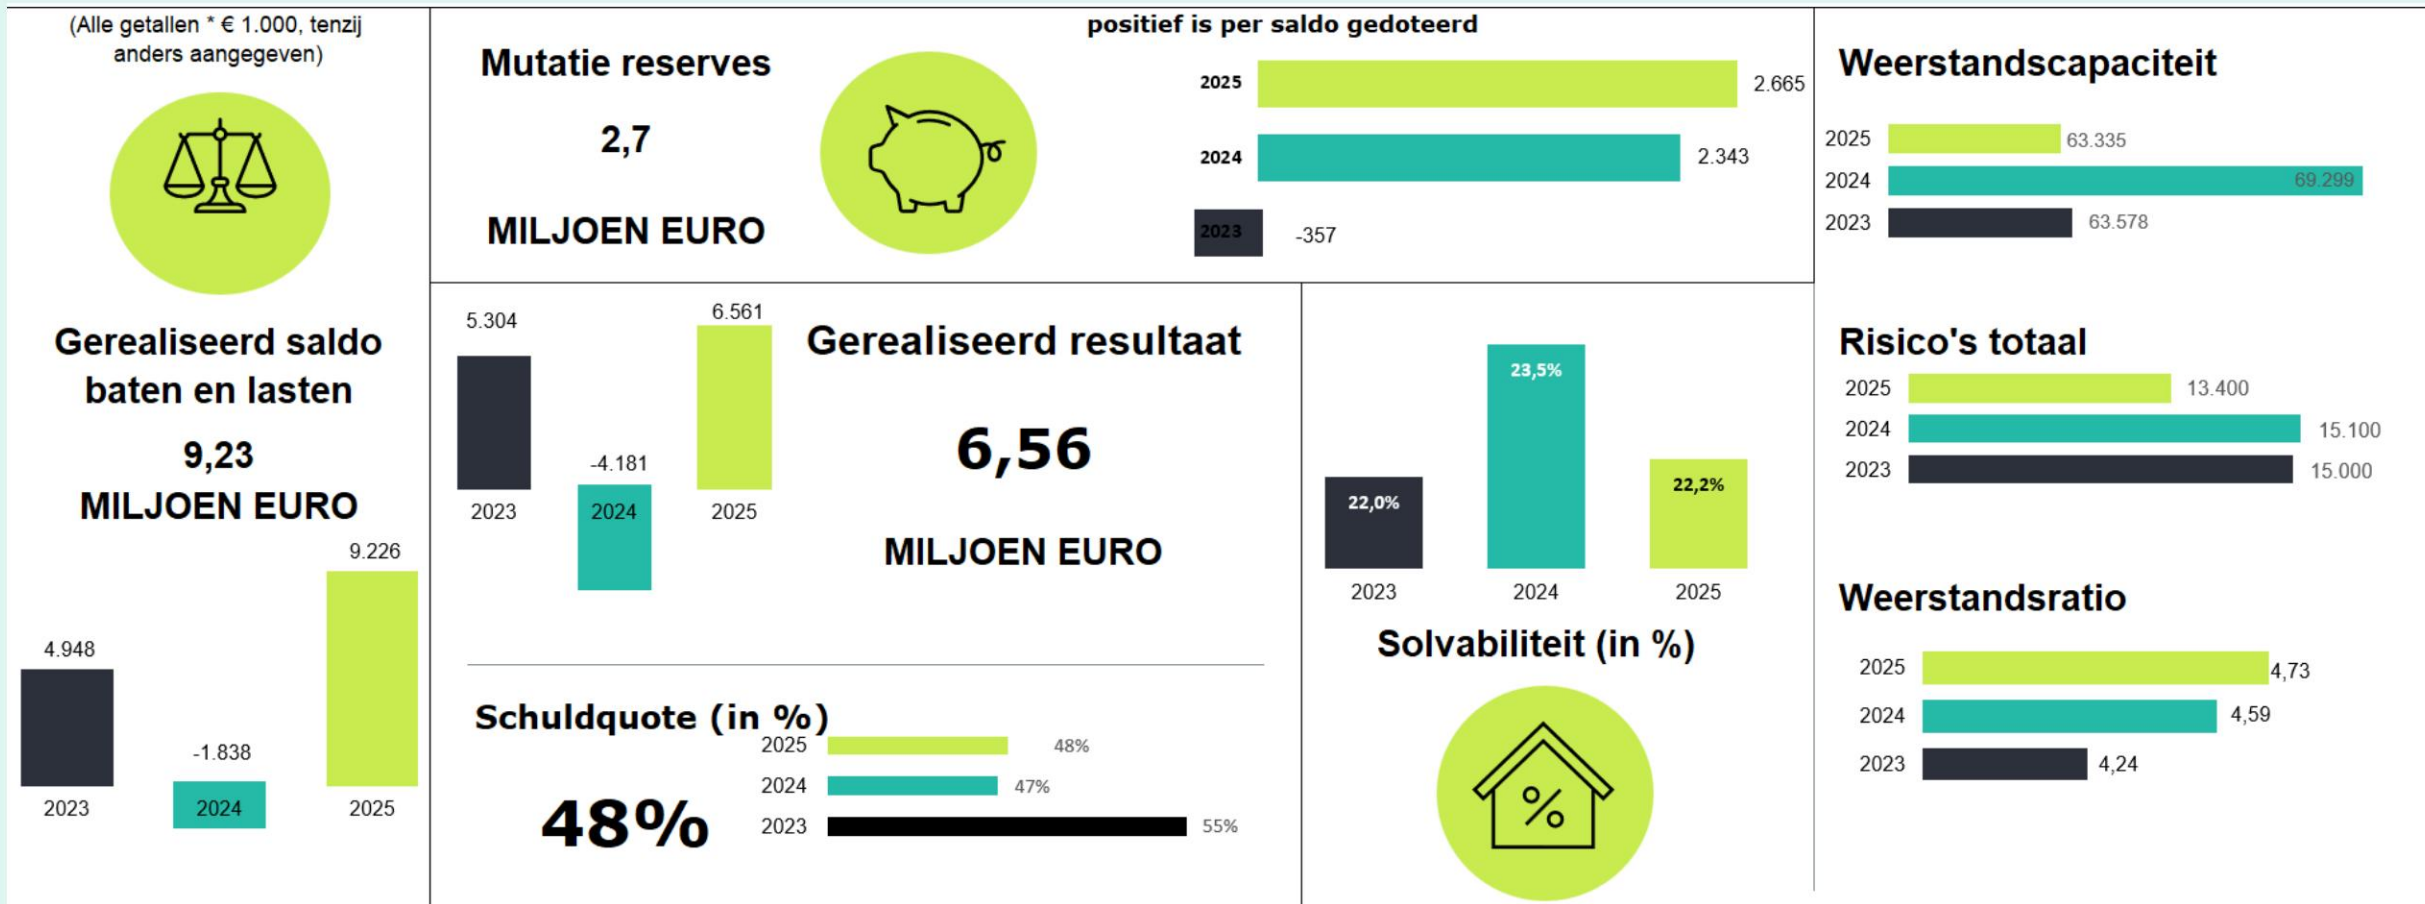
(Alle getallen * € 1.000, tenzij anders aangegeven)

Gerealiseerd saldo baten en lasten

9,23

MILJOEN EURO

4.948
-1.838
9.226
2023
2024
2025

Mutatie reserves

2,7

MILJOEN EURO

positief is per saldo gedoteerd

2025 2.665
2024 2.343
2023 -357

5.304
6.561
-4.181
2023
2024
2025

Gerealiseerd resultaat

6,56

MILJOEN EURO

Schuldquote (in %)

48%

2025 48%
2024 47%
2023 55%

22,0%
23,5%
22,2%
2023
2024
2025

Solvabiliteit (in %)

%

Weerstandscapaciteit

2025 63.335
2024 69.299
2023 63.578

Risico's totaal

2025 13.400
2024 15.100
2023 15.000

Weerstandsratio

2025 4,73
2024 4,59
2023 4,24